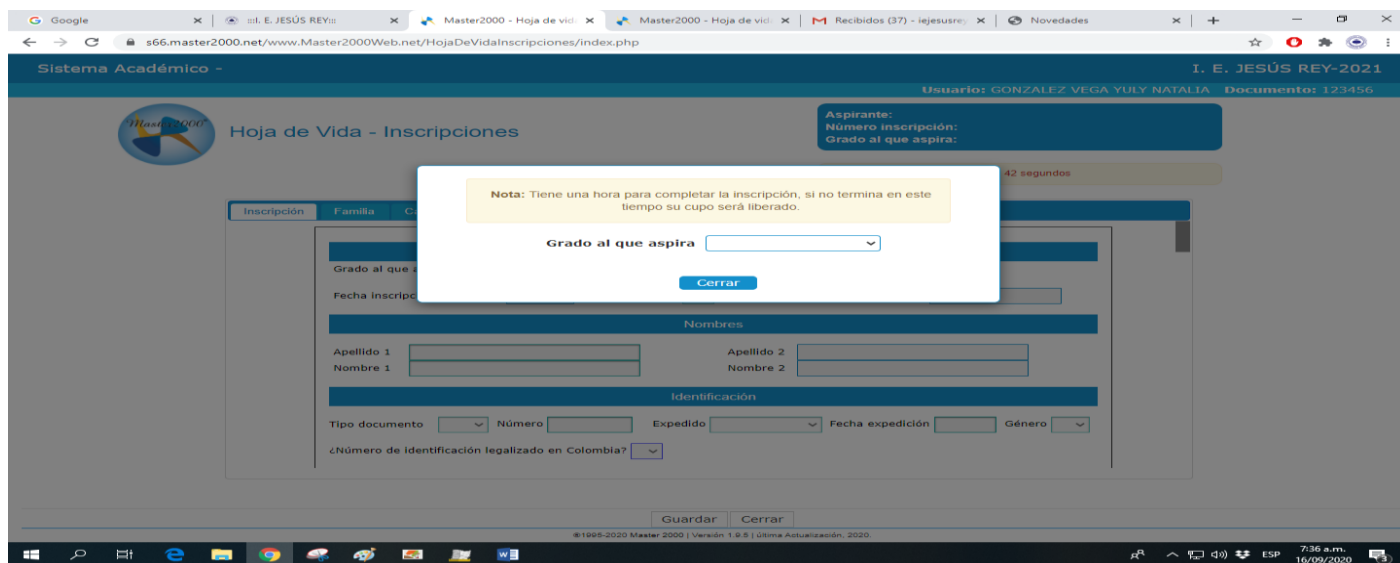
Google | :::I. E. JESÚS REY::: | Master2000 - Hoja de vid | Master2000 - Hoja de vid | Recibidos (37) - iejesusrey | Novedades

s66.master2000.net/www.Master2000Web.net/HojaDeVidaInscripciones/index.php

Sistema Académico -

I. E. JESÚS REY-2021

Usuario: GONZALEZ VEGA YULY NATALIA Documento: 123456

Master2000

Hoja de Vida - Inscripciones

Aspirante:
Número inscripción:
Grado al que aspira:

42 segundos

Inscripción | Familia | Ca

Nota: Tiene una hora para completar la inscripción, si no termina en este tiempo su cupo será liberado.

Grado al que aspira

Cerrar

Grado al que a

Fecha inscripc

Nombres

Apellido 1
Nombre 1
Apellido 2
Nombre 2

Identificación

Tipo documento
Número
Expedido
Fecha expedición
Género

¿Número de identificación legalizado en Colombia?

Guardar | Cerrar

©1995-2020 Master 2000 | Versión 1.9.5 | última Actualización, 2020.

ESP 7:36 a.m. 16/09/2020